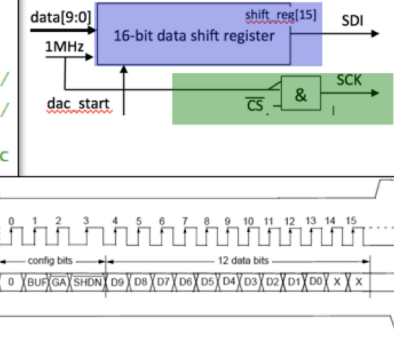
data[9:0]
shift_reg[15]
SDI
16-bit data shift register
1MHz
SCK
&
$\overline{CS}$
dac_start
/
/
c
0 1 2 3 4 5 6 7 8 9 10 11 12 13 14 15
config bits
12 data bits
0 BUF GA SHDN D9 D8 D7 D6 D5 D4 D3 D2 D1 D0 X X